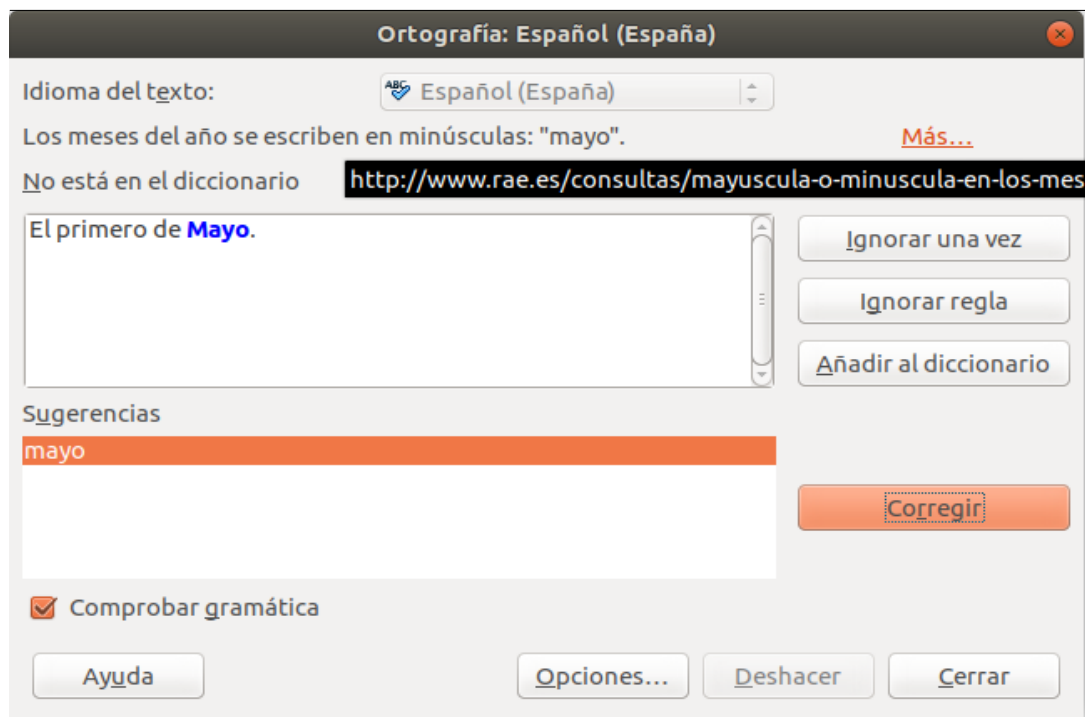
Ortografía: Español (España)

Idioma del texto: Español (España)

Los meses del año se escriben en minúsculas: "mayo". Más...

No está en el diccionario http://www.rae.es/consultas/mayuscula-o-minuscula-en-los-mes

El primero de Mayo.

Ignorar una vez

Ignorar regla

Añadir al diccionario

Sugerencias

mayo

Corregir

Comprobar gramática

Ayuda

Opciones...

Deshacer

Cerrar